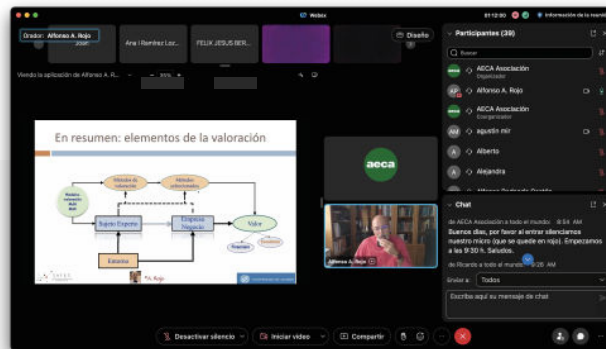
Webex

Orador: Alfonso A. Rojo

Diseño

José

Ana I Ramírez Loz...

FELIX JESUS BER...

Viendo la aplicación de Alfonso A. R...

En resumen: elementos de la valoración

Sujeto Experto

Empresa Negocio

Valor

Entorno

A. Rojo

aeca

Alfonso A. Rojo

Participantes (39)

Buscar

AECA Asociación
Organizador

Alfonso A. Rojo

AECA Asociación
Coorganizador

agustín mir

Alberto

Alejandra

Chat

de AECA Asociación a todo el mundo 9:54 AM
Buenos días, por favor al entrar silenciamos nuestro micro (que se quede en rojo). Empezamos a las 9:30 h. Saludos.

de Ricardo a todo el mundo 9:28 AM

Enviar a: Todos

Escriba aquí su mensaje de chat

Desactivar silencio

Iniciar vídeo

Compartir